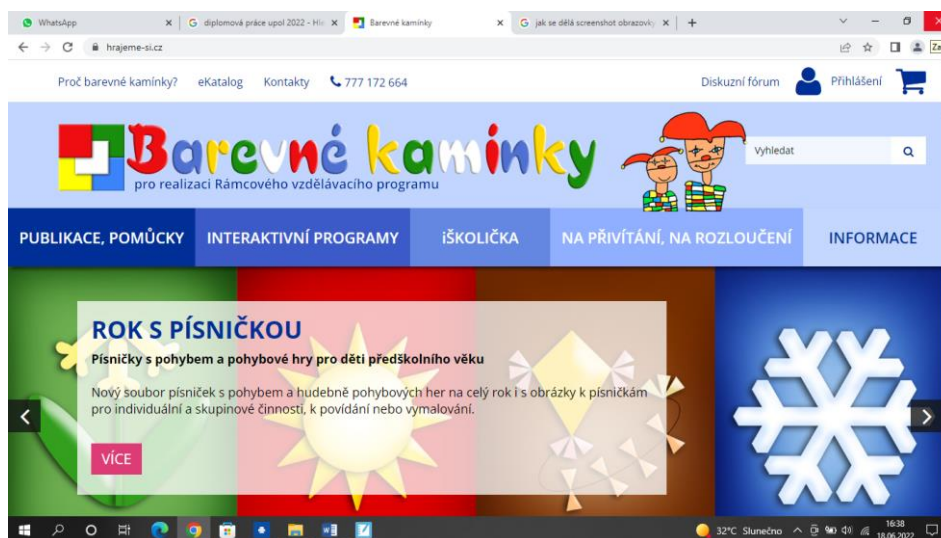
WhatsApp
diplomová práce upol 2022 - Hle
Barevné kamínky
jak se dělá screenshot obrazovky
+
hrajeme-si.cz

Proč barevné kamínky? eKatalog Kontakty 777 172 664
Diskuzní fórum Přihlášení

Barevné kamínky
pro realizaci Rámcového vzdělávacího programu
Vyhledat

PUBLIKACE, POMŮCKY INTERAKTIVNÍ PROGRAMY iŠKOLIČKA NA PŘIVÍTÁNÍ, NA ROZLOUČENÍ INFORMACE

ROK S PÍSNIČKOU
Písničky s pohybem a pohybové hry pro děti předškolního věku
Nový soubor písniček s pohybem a hudebně pohybových her na celý rok i s obrázky k písničkám pro individuální a skupinové činnosti, k povídání nebo vymalování.
VÍCE

32°C Slunečno 16:38 18.06.2022